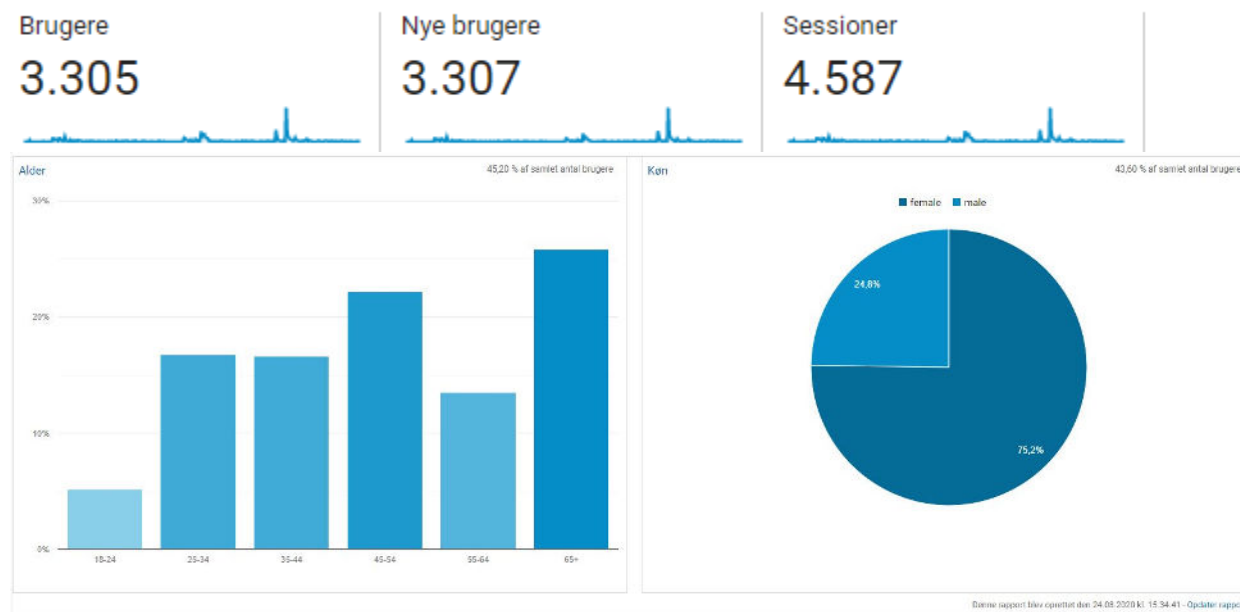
Brugere
3.305

Nye brugere
3.307

Sessioner
4.587

Alder
45,20 % af samlet antal brugere

30%
20%
10%
0%

18-24
25-34
35-44
45-54
55-64
65+

Køn
43,60 % af samlet antal brugere

female
male

24,8%
75,2%

Denne rapport blev oprettet den 24.08.2020 kl. 15.34.41 - Opdater rappo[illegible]